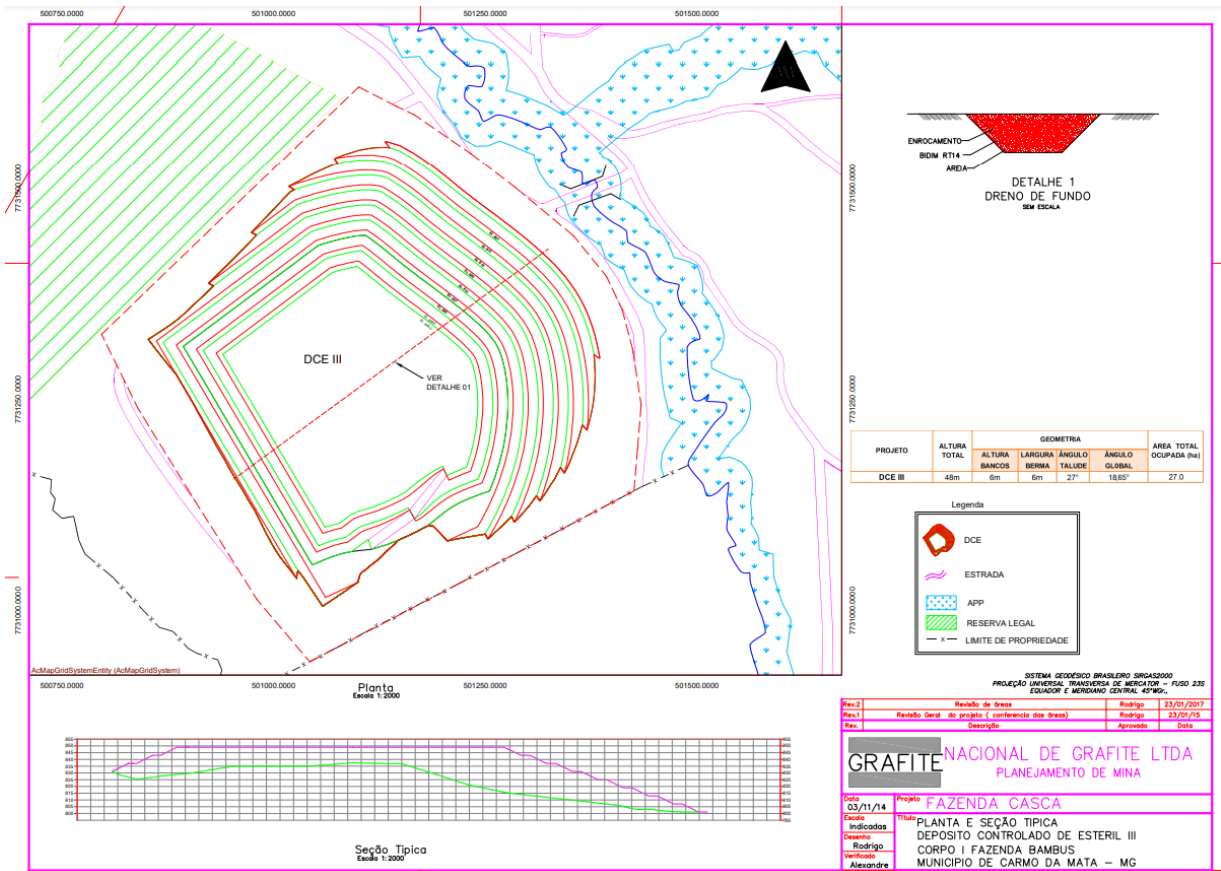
500750.0000 501000.0000 501250.0000 501500.0000

7731500.0000

7731250.0000

7731000.0000

DCE III

VER DETALHE 01

AcMapGridSystemEntity (AcMapGridSystem)

500750.0000 501000.0000 501250.0000 501500.0000

Planta
Escala 1:2000

ENROCAMENTO
BIDIM RT14
AREIA

DETALHE 1
DRENO DE FUNDO
SEM ESCALA

| PROJETO | ALTURA TOTAL | GEOMETRIA ALTURA BANCOS | LARGURA BERMA | ÂNGULO TALUDE | ÂNGULO GLOBAL | AREA TOTAL OCUPADA (ha) |
|---|---|---|---|---|---|---|
| DCE III | 48m | 6m | 6m | 27° | 18,65° | 27.0 |

Legenda
DCE
ESTRADA
APP
RESERVA LEGAL
LIMITE DE PROPRIEDADE

SISTEMA GEODÉSICO BRASILEIRO SIRGAS2000
PROJEÇÃO UNIVERSAL TRANSVERSA DE MERCATOR – FUSO 23S
EQUADOR E MERIDIANO CENTRAL 45°WGr.

| Rev.2 | Revisão de áreas | Rodrigo | 23/01/2017 |
|---|---|---|---|
| Rev.1 | Revisão Geral do projeto ( conferencia das áreas) | Rodrigo | 23/01/15 |
| Rev. | Descrição | Aprovado | Data |

GRAFITE NACIONAL DE GRAFITE LTDA
PLANEJAMENTO DE MINA

Data 03/11/14
Projeto FAZENDA CASCA
Escala Indicadas
Título PLANTA E SEÇÃO TIPICA
DEPOSITO CONTROLADO DE ESTERIL III
CORPO I FAZENDA BAMBUS
MUNICIPIO DE CARMO DA MATA – MG
Desenho Rodrigo
Verificado Alexandre

Seção Tipica
Escala 1:2000